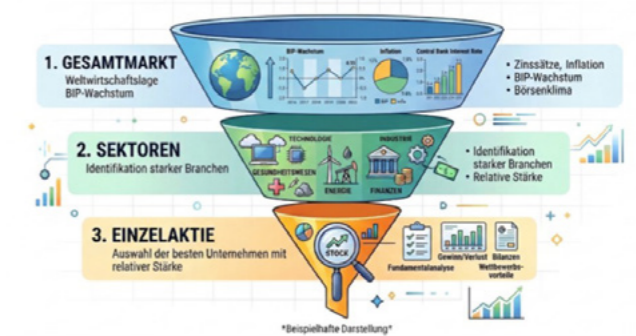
1. GESAMTMARKT
Weltwirtschaftslage
BIP-Wachstum

BIP-Wachstum
Inflation
Central Bank Interest Rate

• Zinssätze, Inflation
• BIP-Wachstum
• Börsenklima

2. SEKTOREN
Identifikation starker Branchen

TECHNOLOGIE
INDUSTRIE
GESUNDHEITSWESEN
ENERGIE
FINANZEN

• Identifikation starker Branchen
• Relative Stärke

3. EINZELAKTIE
Auswahl der besten Unternehmen mit relativer Stärke

STOCK
Fundamentalanalyse
Gewinn/Verlust
Bilanzen
Wettbewerbsvorteile

*Beispielhafte Darstellung*